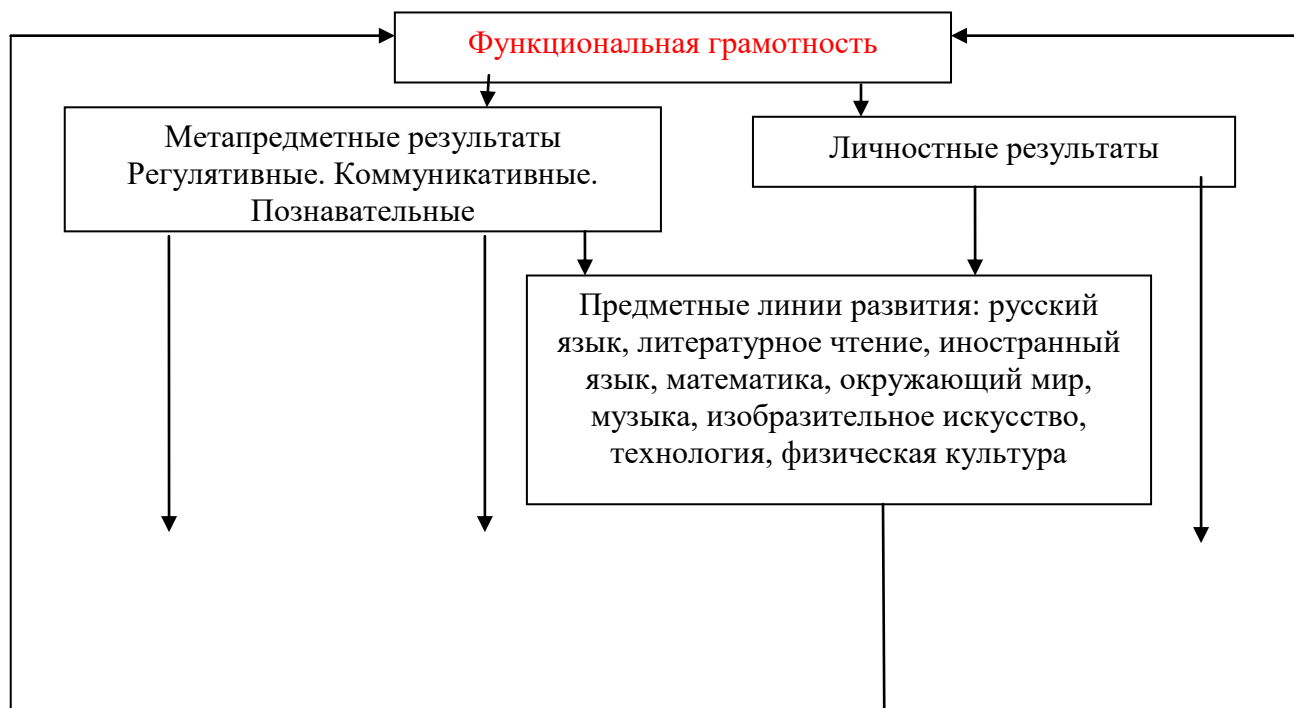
Функциональная грамотность

Метапредметные результаты
Регулятивные. Коммуникативные. Познавательные

Личностные результаты

Предметные линии развития: русский язык, литературное чтение, иностранный язык, математика, окружающий мир, музыка, изобразительное искусство, технология, физическая культура